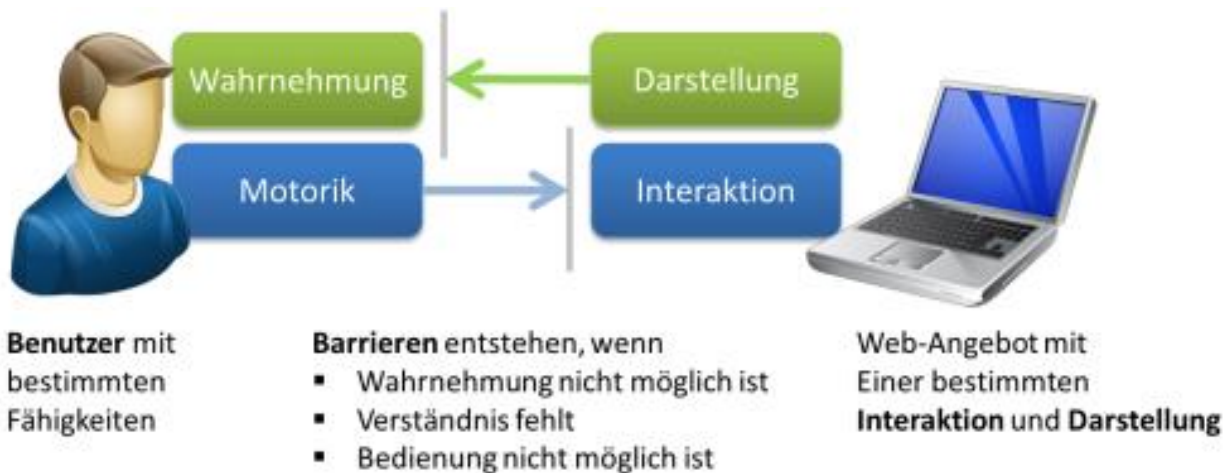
Wahrnehmung

Darstellung

Motorik

Interaktion

Benutzer mit bestimmten Fähigkeiten

Barrieren entstehen, wenn
- Wahrnehmung nicht möglich ist
- Verständnis fehlt
- Bedienung nicht möglich ist

Web-Angebot mit Einer bestimmten Interaktion und Darstellung